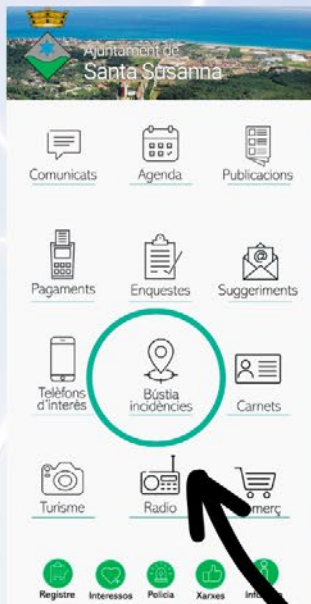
Ajuntament de
Santa Susanna

Comunicats
Agenda
Publicacions

Pagaments
Enquestes
Suggeriments

Telèfons d'interès
Bústia incidències
Carnets

Turisme
Radio
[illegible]omerç

Registre
Interessos
Policia
Xarxes
Info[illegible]